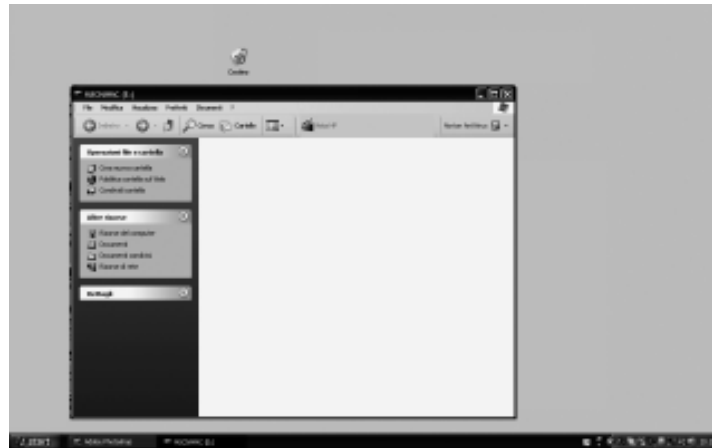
Cestino

File Modifica Visualizza Preferiti Strumenti ?

Indietro Cerca Cartelle

Norton AntiVirus

Operazioni file e cartella

Crea nuova cartella
Pubblica cartella sul Web
Condividi cartella

Altre risorse

Risorse del computer
Documenti
Documenti condivisi
Risorse di rete

Dettagli

start